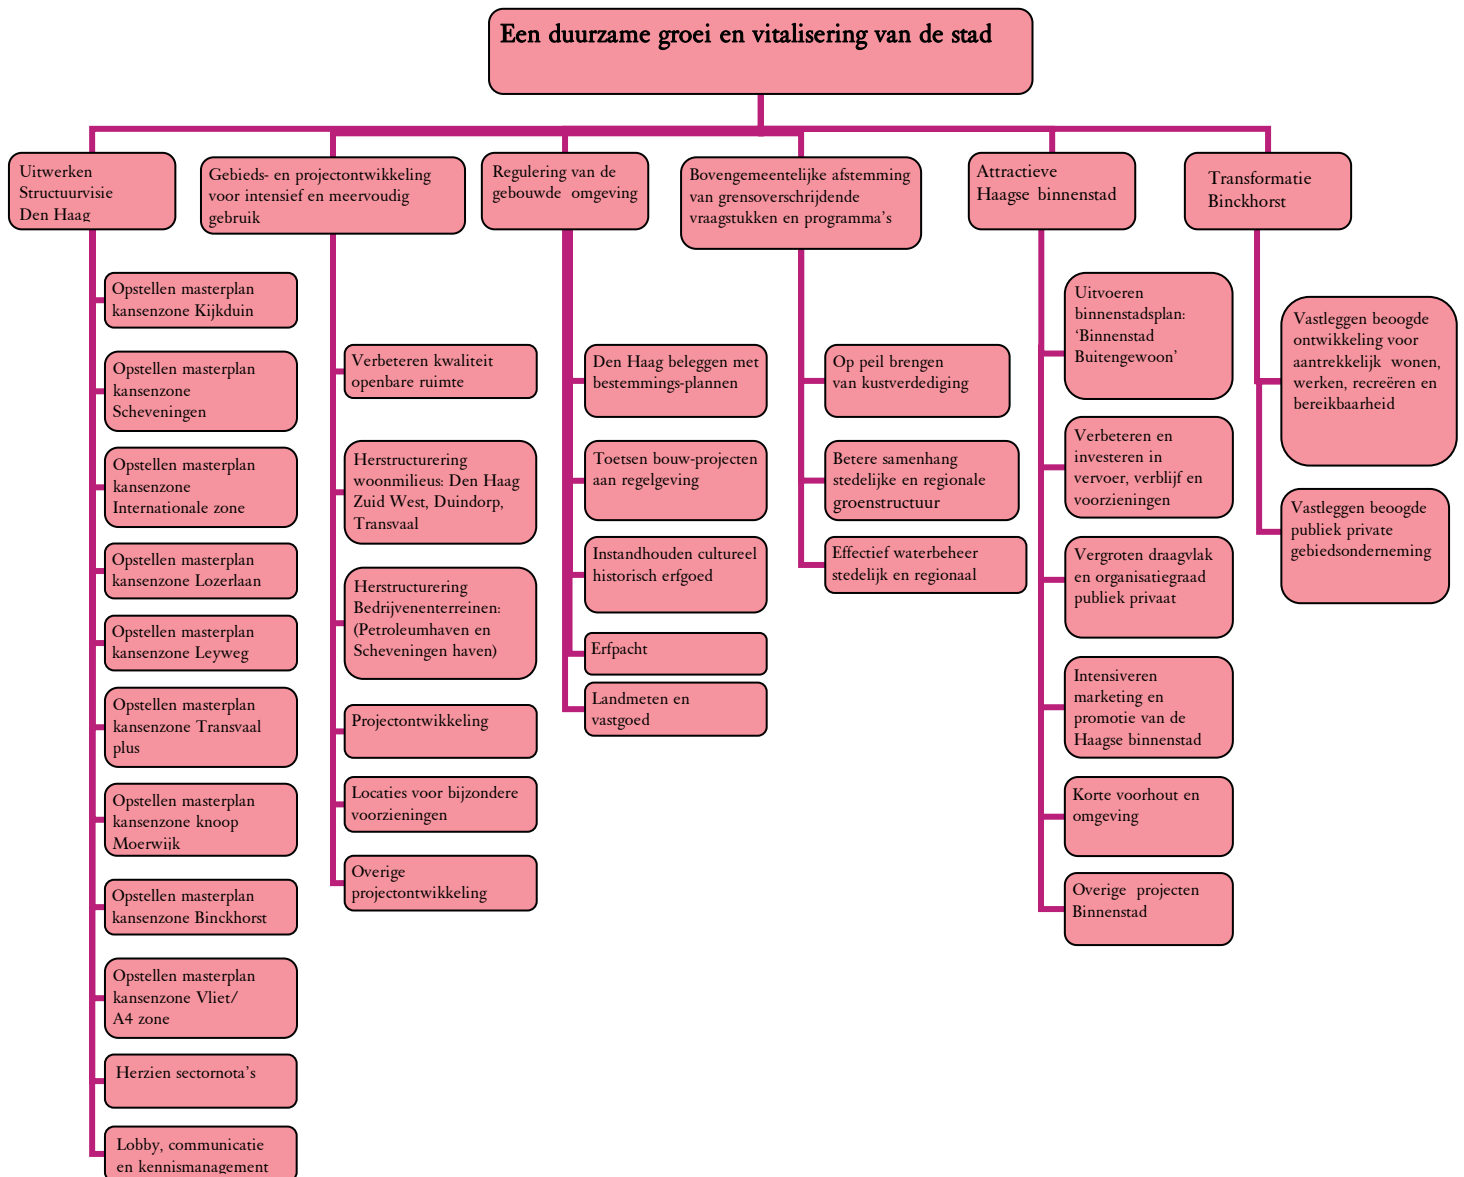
Een duurzame groei en vitalisering van de stad

Uitwerken Structuurvisie Den Haag

Opstellen masterplan kansenzone Kijkduin

Opstellen masterplan kansenzone Scheveningen

Opstellen masterplan kansenzone Internationale zone

Opstellen masterplan kansenzone Lozerlaan

Opstellen masterplan kansenzone Leyweg

Opstellen masterplan kansenzone Transvaal plus

Opstellen masterplan kansenzone knoop Moerwijk

Opstellen masterplan kansenzone Binckhorst

Opstellen masterplan kansenzone Vliet/ A4 zone

Herzien sectornota's

Lobby, communicatie en kennismanagement

Gebieds- en projectontwikkeling voor intensief en meervoudig gebruik

Verbeteren kwaliteit openbare ruimte

Herstructurering woonmilieus: Den Haag Zuid West, Duindorp, Transvaal

Herstructurering Bedrijvenenterreinen: (Petroleumhaven en Scheveningen haven)

Projectontwikkeling

Locaties voor bijzondere voorzieningen

Overige projectontwikkeling

Regulering van de gebouwde omgeving

Den Haag beleggen met bestemmings-plannen

Toetsen bouw-projecten aan regelgeving

Instandhouden cultureel historisch erfgoed

Erfpacht

Landmeten en vastgoed

Bovengemeentelijke afstemming van grensoverschrijdende vraagstukken en programma's

Op peil brengen van kustverdediging

Betere samenhang stedelijke en regionale groenstructuur

Effectief waterbeheer stedelijk en regionaal

Attractieve Haagse binnenstad

Uitvoeren binnenstadsplan: 'Binnenstad Buitengewoon'

Verbeteren en investeren in vervoer, verblijf en voorzieningen

Vergroten draagvlak en organisatiegraad publiek privaat

Intensiveren marketing en promotie van de Haagse binnenstad

Korte voorhout en omgeving

Overige projecten Binnenstad

Transformatie Binckhorst

Vastleggen beoogde ontwikkeling voor aantrekkelijk wonen, werken, recreëren en bereikbaarheid

Vastleggen beoogde publiek private gebiedsonderneming